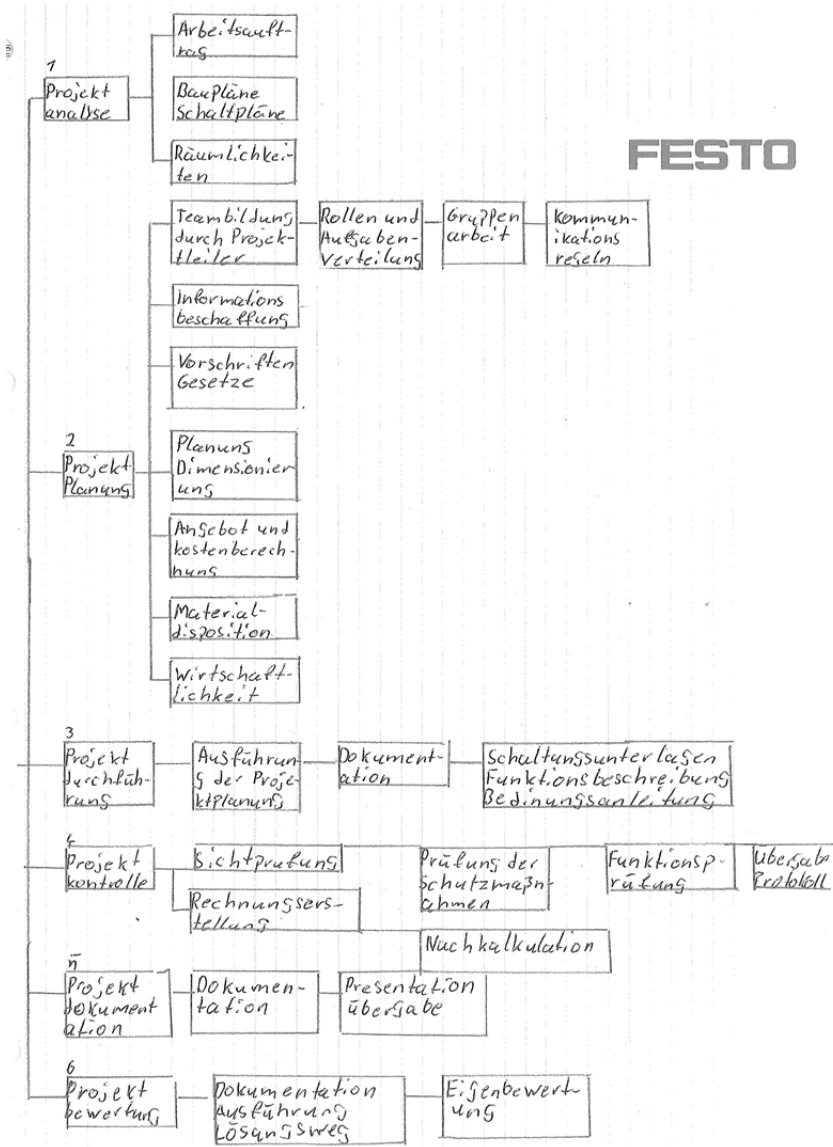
FESTO

1
Projekt analyse

Arbeitsauftrag

Baupläne Schaltpläne

Räumlichkeiten

Teambildung durch Projektleiter

Rollen und Aufgabenverteilung

Gruppenarbeit

Kommunikationsregeln

Informationsbeschaffung

Vorschriften Gesetze

2
Projekt Planung

Planung Dimensionierung

Angebot und kostenberechnung

Materialdisposition

Wirtschaftlichkeit

3
Projekt durchführung

Ausführung der Projektplanung

Dokumentation

Schaltungsunterlagen Funktionsbeschreibung Bedinungsanleitung

4
Projekt kontrolle

Sichtprufung

Prüfung der Schutzmaßnahmen

Funktionsprüfung

Übergabe Protokoll

Rechnungserstellung

Nachkalkulation

5
Projekt dokumentation

Dokumentation

Presentation übergabe

6
Projekt bewertung

Dokumentation Ausführung Lösungsweg

Eigenbewertung